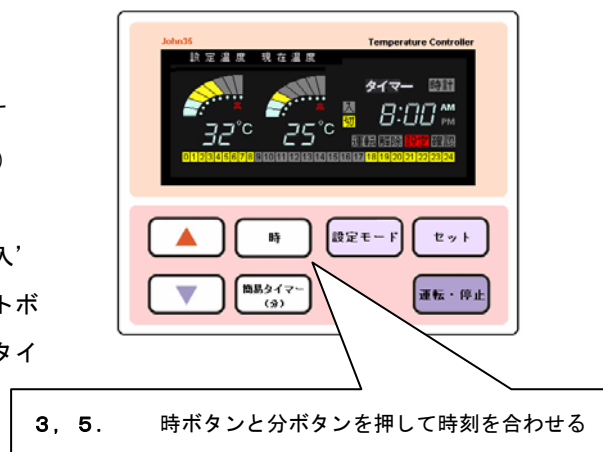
John36

Temperature Controller

設定温度 現在温度

タイマー 時計

入
切

8:00 AM PM

32°C 25°C

運転 解除 停止 予約

0 1 2 3 4 5 6 7 8 9 10 11 12 13 14 15 16 17 18 19 20 21 22 23 24

時

設定モード

セット

簡易タイマー (分)

運転・停止

ー
)
入'
トボ
タイ

3, 5. 時ボタンと分ボタンを押して時刻を合わせる